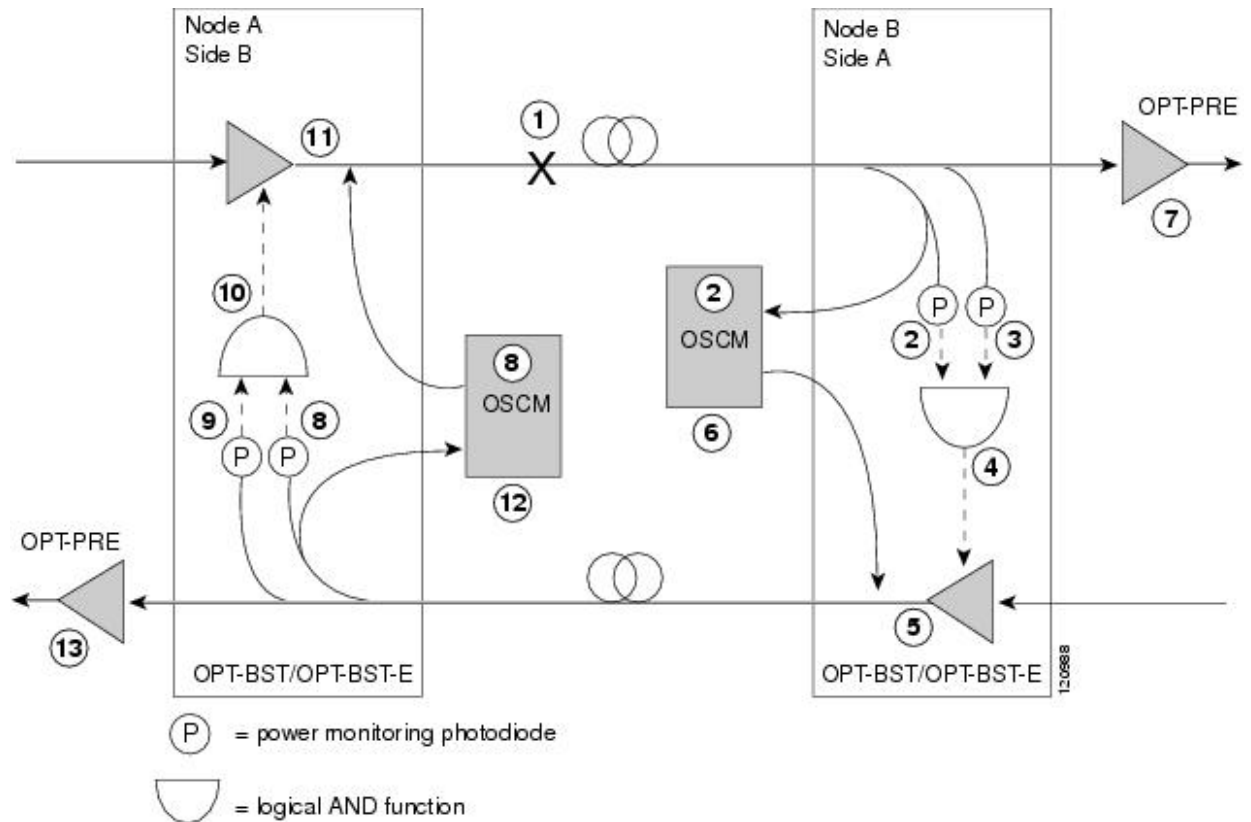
Node A
Side B

Node B
Side A

OPT-PRE

1

11

7

2
OSCM

P P
2 3

10

8
OSCM

9 8
P P

6

4

12

OPT-PRE

5

13

OPT-BST/OPT-BST-E

OPT-BST/OPT-BST-E

120988

P = power monitoring photodiode

= logical AND function